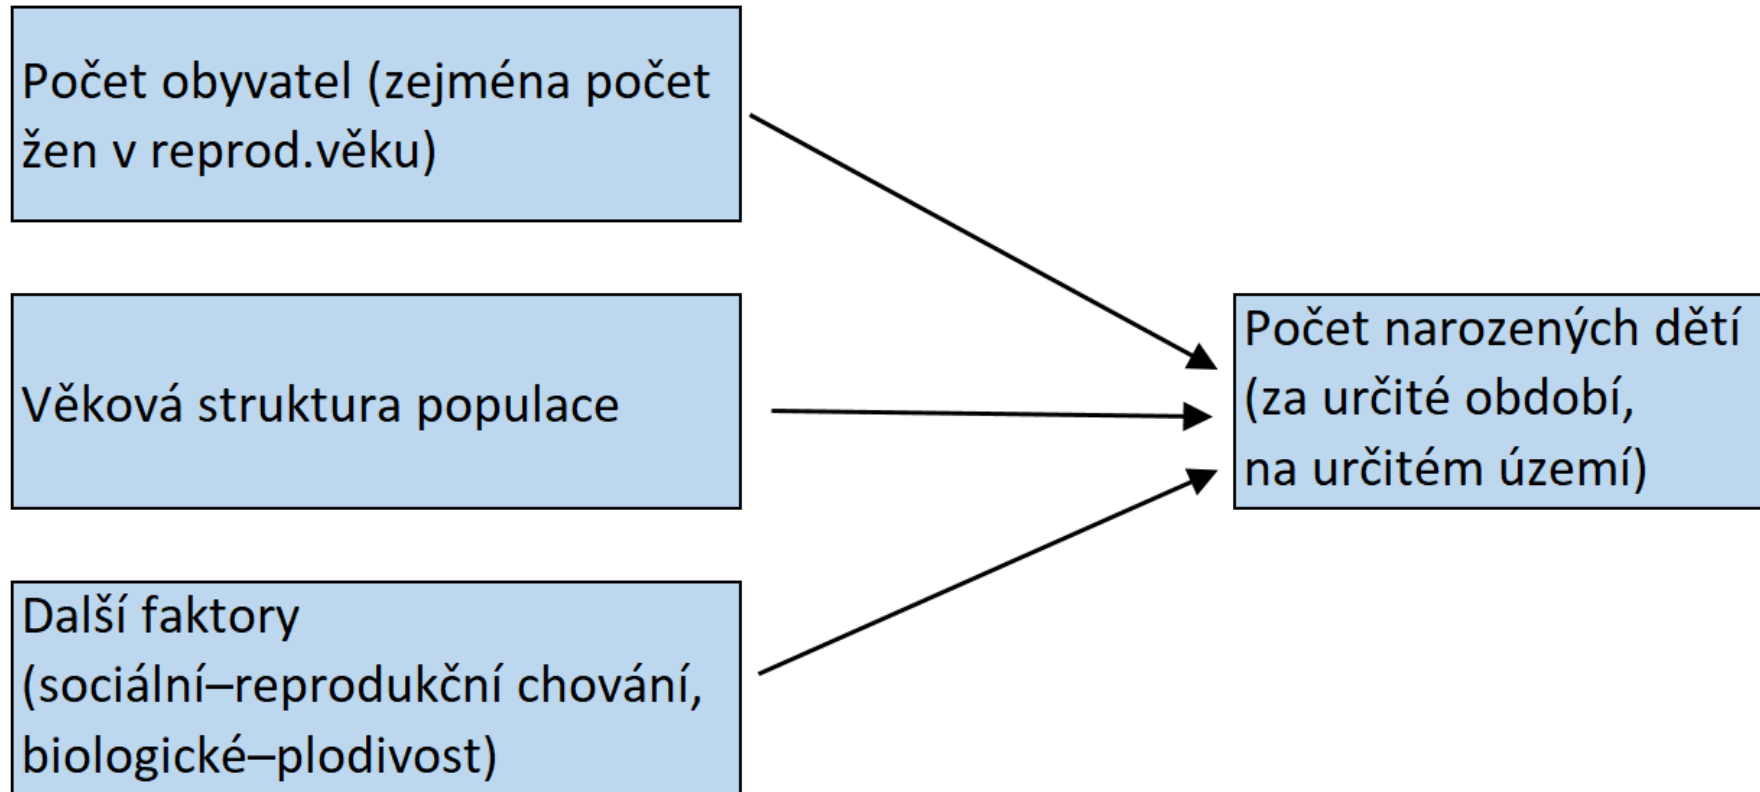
Počet obyvatel (zejména počet žen v reprod.věku)

Věková struktura populace

Další faktory (sociální–reprodukční chování, biologické–plodivost)

Počet narozených dětí (za určité období, na určitém území)